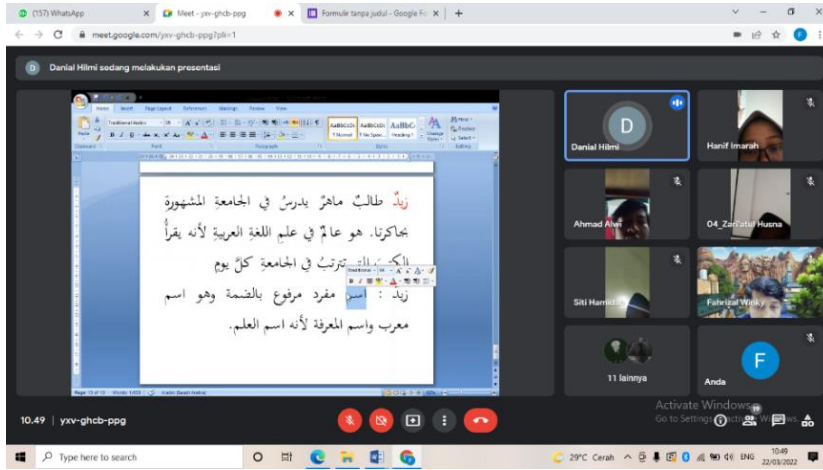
(157) WhatsApp
Meet - yxv-ghcb-ppg
Formule tanpa judul - Google Fo
meet.google.com/yxv-ghcb-ppg?pli=1
Danial Hilmi sedang melakukan presentasi

زيدٌ طالبٌ ماهرٌ يدرسُ في الجامعةِ المشهورةِ بجاكرتا. هو عامٌ في علمِ اللغةِ العربيةِ لأنه يقرأُ الكتبَ التي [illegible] في الجامعةِ كلَّ يومٍ
زيد : اسم مفرد مرفوع بالضمة وهو اسم معرب واسم المعرفة لأنه اسم العلم.

Danial Hilmi
Hanif Imarah
Ahmad Alvi
04_Zan'atul Husna
Siti Hamidah
Fahrizal Winky
11 lainnya
Anda
10.49 | yxv-ghcb-ppg
Activate Windows
Go to Settings to activate Windows.
Type here to search
29°C Cerah
ENG
10:49
22/03/2022